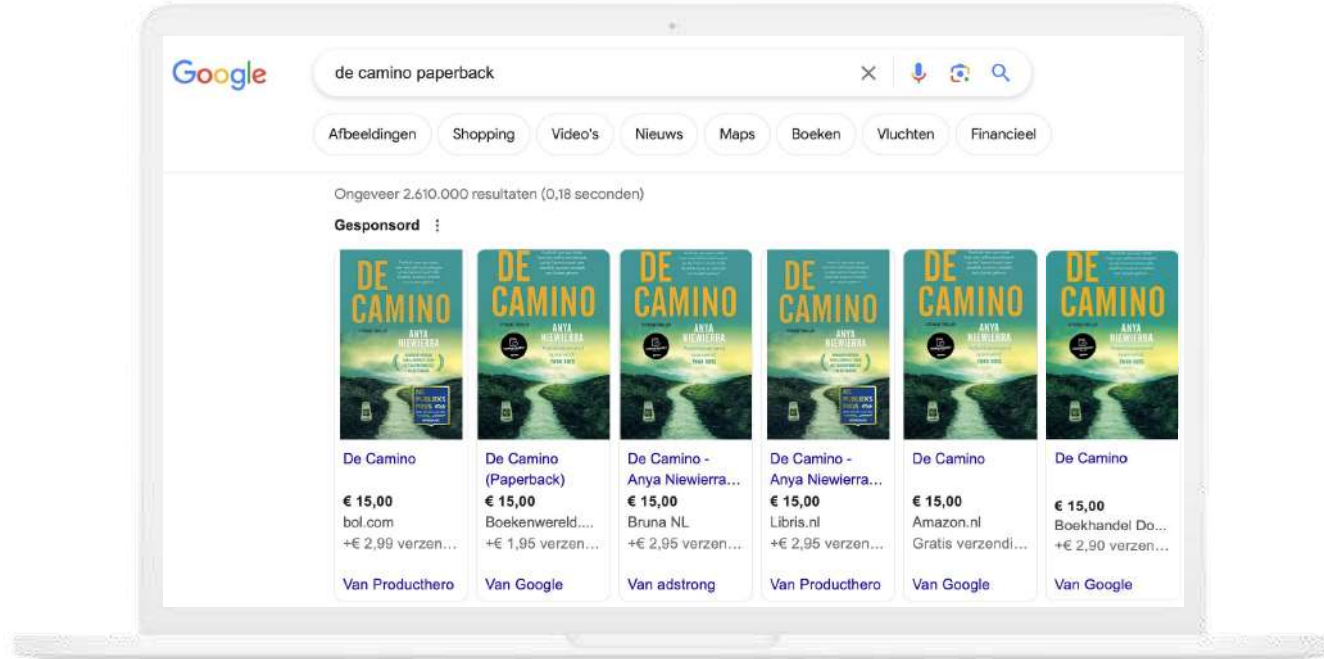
Google

de camino paperback

Afbeeldingen Shopping Video's Nieuws Maps Boeken Vluchten Financieel

Ongeveer 2.610.000 resultaten (0,18 seconden)

Gesponsord

DE CAMINO ANYA NIEWIERRA

De Camino
€ 15,00
bol.com
+€ 2,99 verzen...
Van Producthero

De Camino (Paperback)
€ 15,00
Boekenwereld....
+€ 1,95 verzen...
Van Google

De Camino - Anya Niewierra...
€ 15,00
Bruna NL
+€ 2,95 verzen...
Van adstrong

De Camino - Anya Niewierra...
€ 15,00
Libris.nl
+€ 2,95 verzen...
Van Producthero

De Camino
€ 15,00
Amazon.nl
Gratis verzendi...
Van Google

De Camino
€ 15,00
Boekhandel Do...
+€ 2,90 verzen...
Van Google